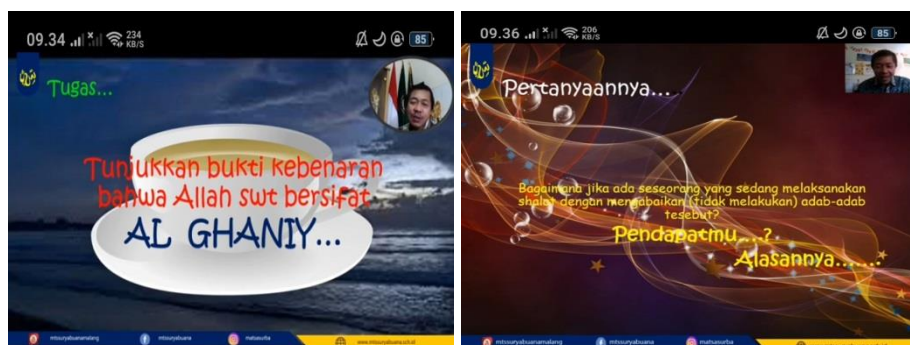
09.34 234 KB/S 85

Tugas...

Tunjukkan bukti kebenaran bahwa Allah swt bersifat

AL GHANIY...

mtssuryabuanamalang mtssuryabuana matsasurba www.mtssuryabuana.sch.id

09.36 206 KB/S 85

Pertanyaannya...

Bagaimana jika ada seseorang yang sedang melaksanakan shalat dengan mengabaikan (tidak melakukan) adab-adab tesebut?

Pendapatmu...?

Alasannya......

mtssuryabuanamalang mtssuryabuana matsasurba